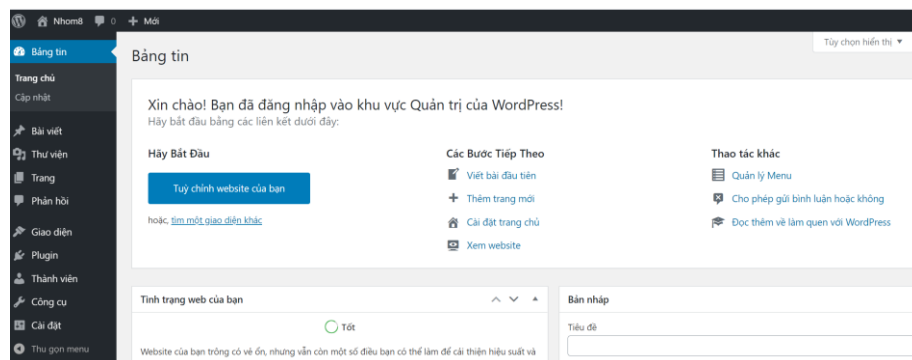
Nhom8 0 + Mới

Bảng tin
Trang chủ
Cập nhật
Bài viết
Thư viện
Trang
Phản hồi
Giao diện
Plugin
Thành viên
Công cụ
Cài đặt
Thu gọn menu

Bảng tin

Tùy chọn hiển thị ▼

Xin chào! Bạn đã đăng nhập vào khu vực Quản trị của WordPress!
Hãy bắt đầu bằng các liên kết dưới đây:

Hãy Bắt Đầu
Tuỳ chỉnh website của bạn
hoặc, tìm một giao diện khác

Các Bước Tiếp Theo
Viết bài đầu tiên
Thêm trang mới
Cài đặt trang chủ
Xem website

Thao tác khác
Quản lý Menu
Cho phép gửi bình luận hoặc không
Đọc thêm về làm quen với WordPress

Tình trạng web của bạn
Tốt
Website của bạn trông có vẻ ổn, nhưng vẫn còn một số điều bạn có thể làm để cải thiện hiệu suất và

Bản nháp
Tiêu đề